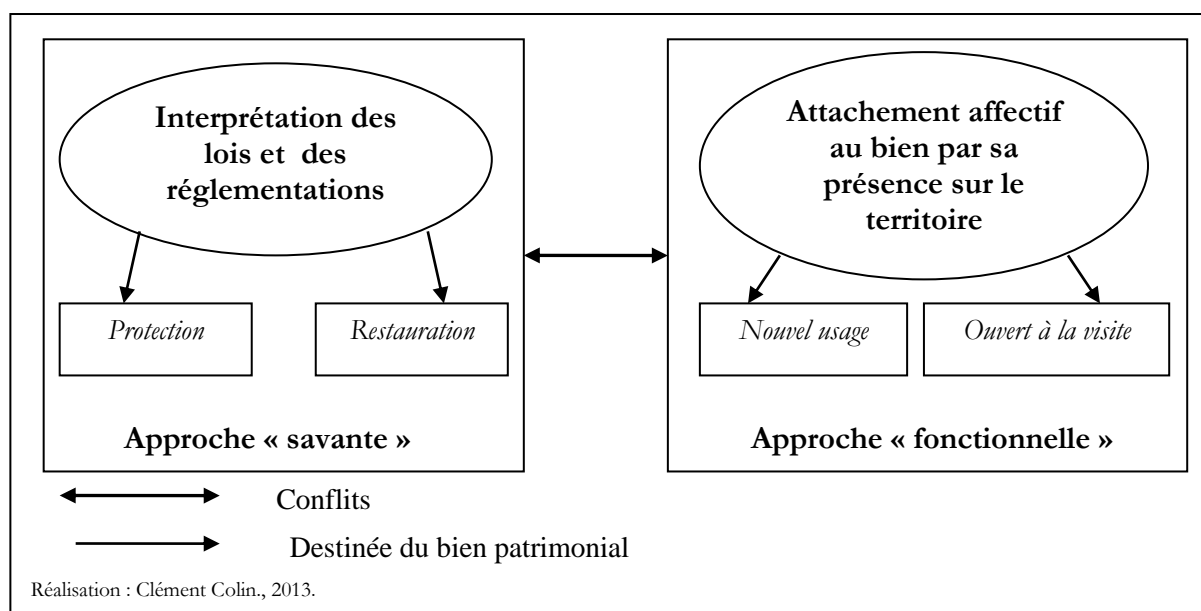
Interprétation des lois et des réglementations

Protection

Restauration

Approche « savante »

Attachement affectif au bien par sa présence sur le territoire

Nouvel usage

Ouvert à la visite

Approche « fonctionnelle »

Conflits

Destinée du bien patrimonial

Réalisation : Clément Colin., 2013.